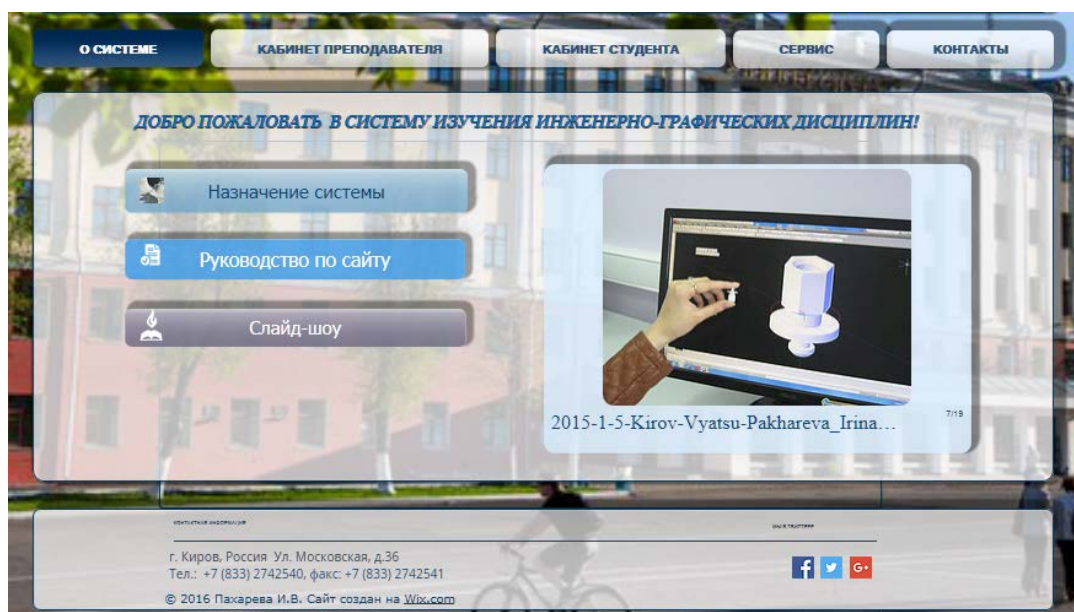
О СИСТЕМЕ
КАБИНЕТ ПРЕПОДАВАТЕЛЯ
КАБИНЕТ СТУДЕНТА
СЕРВИС
КОНТАКТЫ

ДОБРО ПОЖАЛОВАТЬ В СИСТЕМУ ИЗУЧЕНИЯ ИНЖЕНЕРНО-ГРАФИЧЕСКИХ ДИСЦИПЛИН!

Назначение системы
Руководство по сайту
Слайд-шоу

2015-1-5-Kirov-Vyatsu-Pakhareva_Irina…
7/19

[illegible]
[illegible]

г. Киров, Россия Ул. Московская, д.36
Тел.: +7 (833) 2742540, факс: +7 (833) 2742541

© 2016 Пахарева И.В. Сайт создан на Wix.com